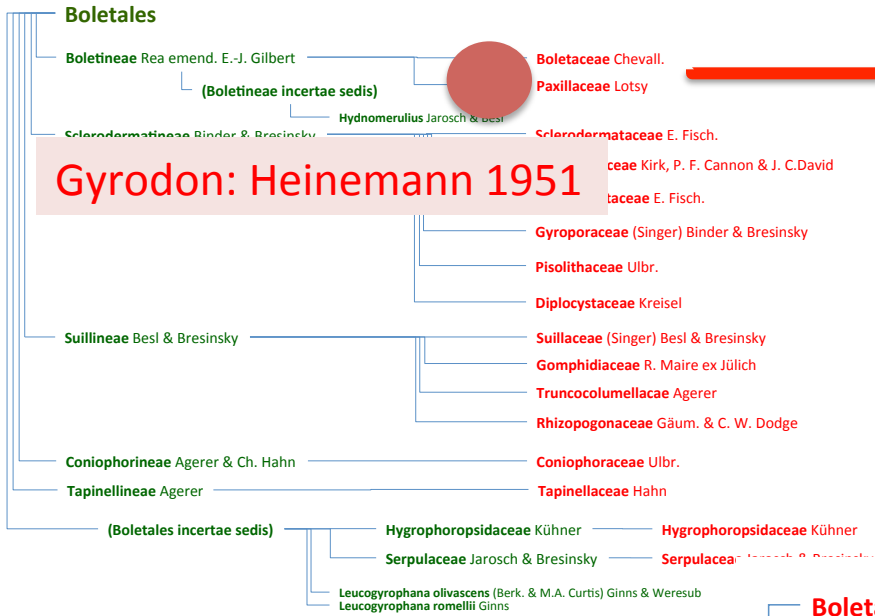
Boletales

Boletineae Rea emend. E.-J. Gilbert

(Boletineae incertae sedis)

Hydnomerulius Jarosch & Besl

Boletaceae Chevall.

Paxillaceae Lotsy

Sclerodermatineae Binder & Bresinsky

Sclerodermataceae E. Fisch.

Gyrodon: Heinemann 1951

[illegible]aceae Kirk, P. F. Cannon & J. C.David

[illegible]taceae E. Fisch.

Gyroporaceae (Singer) Binder & Bresinsky

Pisolithaceae Ulbr.

Diplocystaceae Kreisel

Suillineae Besl & Bresinsky

Suillaceae (Singer) Besl & Bresinsky

Gomphidiaceae R. Maire ex Jülich

Truncocolumellacae Agerer

Rhizopogonaceae Gäum. & C. W. Dodge

Coniophorineae Agerer & Ch. Hahn

Coniophoraceae Ulbr.

Tapinellineae Agerer

Tapinellaceae Hahn

(Boletales incertae sedis)

Hygrophoropsidaceae Kühner

Hygrophoropsidaceae Kühner

Serpulaceae Jarosch & Bresinsky

Serpulacea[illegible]

Leucogyrophana olivascens (Berk. & M.A. Curtis) Ginns & Weresub

Leucogyrophana romellii Ginns

Bolet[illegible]